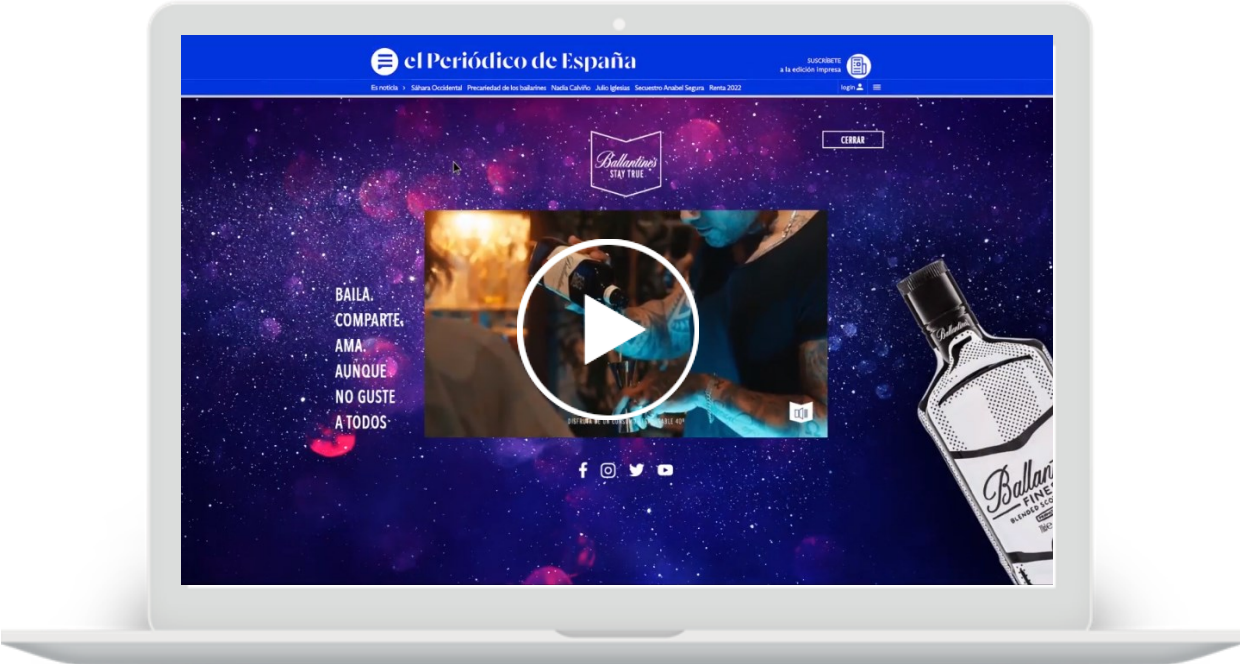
el Periódico de España

SUSCRÍBETE
a la edición impresa

Es noticia › Sáhara Occidental Precariedad de los bailarines Nadia Calviño Julio Iglesias Secuestro Anabel Segura Renta 2022

login

Ballantine's
STAY TRUE

CERRAR

BAILA.
COMPARTE.
AMA.
AUNQUE
NO GUSTE
A TODOS

DISFRUTA DE UN CONSUMO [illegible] 40°

Ballant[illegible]
FINE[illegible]
BLENDED SCO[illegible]